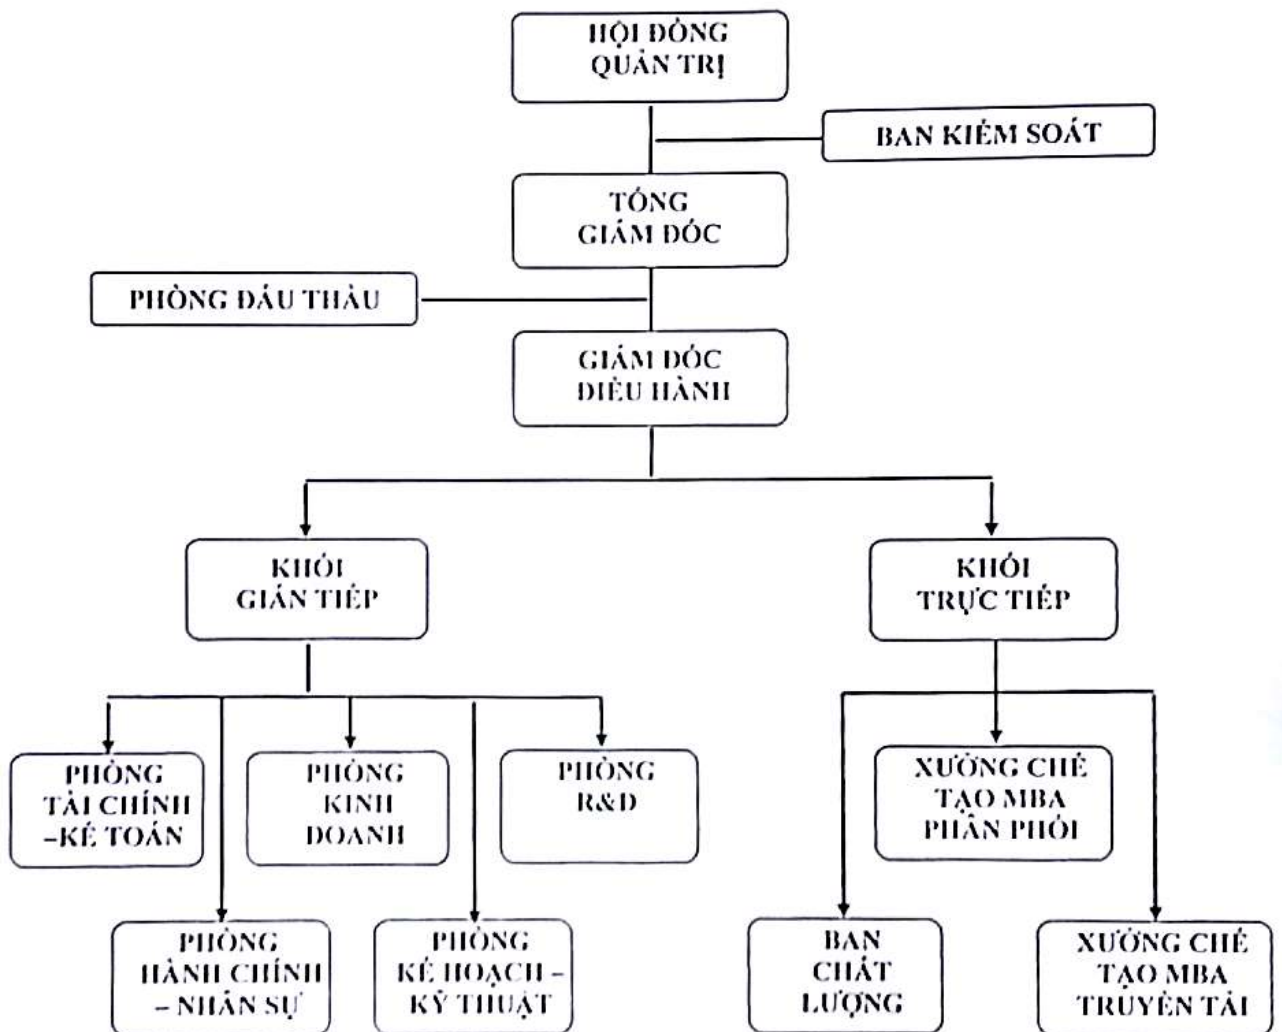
HỘI ĐỒNG QUẢN TRỊ

BAN KIỂM SOÁT

TỔNG GIÁM ĐỐC

PHÒNG ĐẤU THẦU

GIÁM ĐỐC ĐIỀU HÀNH

KHỐI GIÁN TIẾP

KHỐI TRỰC TIẾP

PHÒNG TÀI CHÍNH –KẾ TOÁN

PHÒNG KINH DOANH

PHÒNG R&D

XƯỞNG CHẾ TẠO MBA PHÂN PHỐI

PHÒNG HÀNH CHÍNH – NHÂN SỰ

PHÒNG KẾ HOẠCH – KỸ THUẬT

BAN CHẤT LƯỢNG

XƯỞNG CHẾ TẠO MBA TRUYỀN TẢI